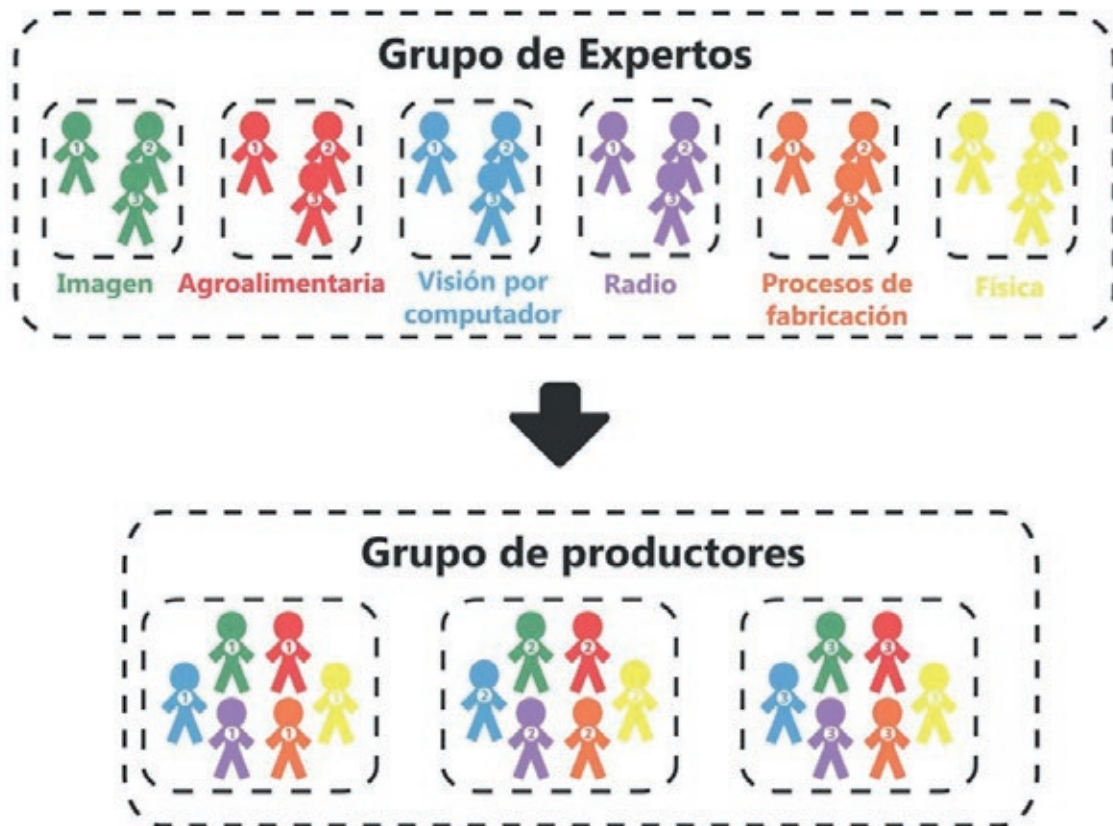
Grupo de Expertos

1 2 3
Imagen

1 2 3
Agroalimentaria

1 2 3
Visión por computador

1 2 3
Radio

1 2 3
Procesos de fabricación

1 2 3
Física

Grupo de productores

1 1 1 1 1 1

2 2 2 2 2 2

3 3 3 3 3 3